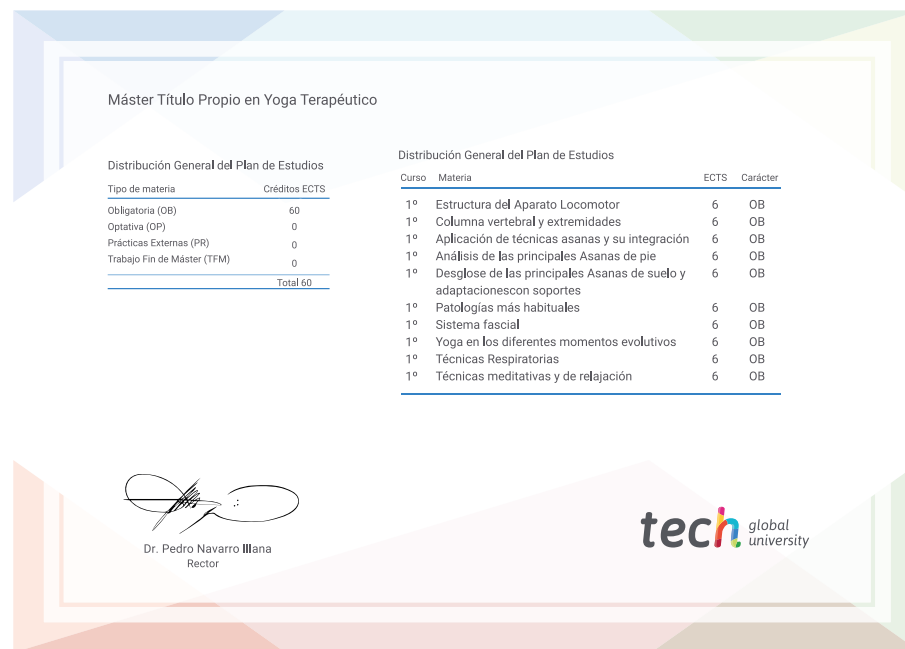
Máster Título Propio en Yoga Terapéutico

Distribución General del Plan de Estudios

| Tipo de materia | Créditos ECTS |
|---|---|
| Obligatoria (OB) | 60 |
| Optativa (OP) | 0 |
| Prácticas Externas (PR) | 0 |
| Trabajo Fin de Máster (TFM) | 0 |
| | Total 60 |

Distribución General del Plan de Estudios

| Curso | Materia | ECTS | Carácter |
|---|---|---|---|
| 1º | Estructura del Aparato Locomotor | 6 | OB |
| 1º | Columna vertebral y extremidades | 6 | OB |
| 1º | Aplicación de técnicas asanas y su integración | 6 | OB |
| 1º | Análisis de las principales Asanas de pie | 6 | OB |
| 1º | Desglose de las principales Asanas de suelo y adaptacionescon soportes | 6 | OB |
| 1º | Patologías más habituales | 6 | OB |
| 1º | Sistema fascial | 6 | OB |
| 1º | Yoga en los diferentes momentos evolutivos | 6 | OB |
| 1º | Técnicas Respiratorias | 6 | OB |
| 1º | Técnicas meditativas y de relajación | 6 | OB |

Dr. Pedro Navarro Illana
Rector

tech global university